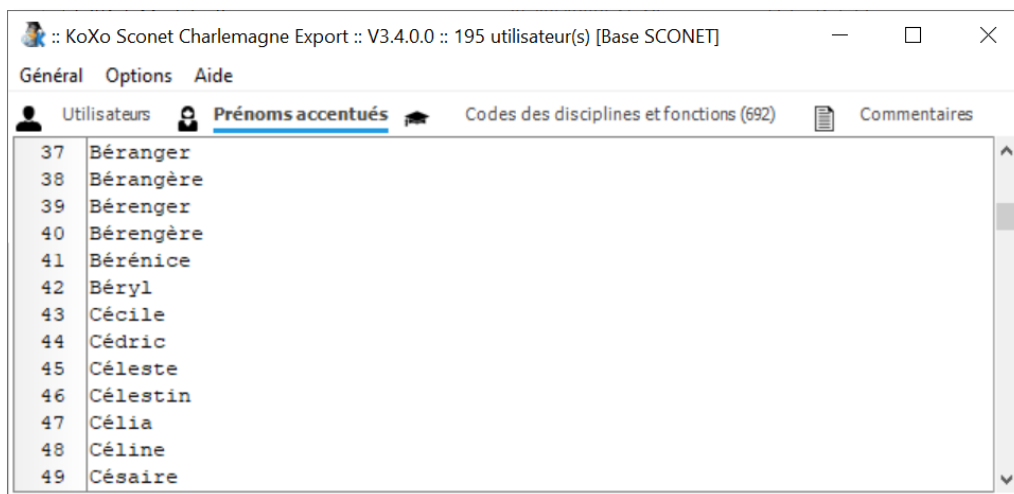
:: KoXo Sconet Charlemagne Export :: V3.4.0.0 :: 195 utilisateur(s) [Base SCONET]

Général Options Aide

Utilisateurs **Prénoms accentués** Codes des disciplines et fonctions (692) Commentaires

37 Béranger
38 Bérangère
39 Bérenger
40 Bérengère
41 Bérénice
42 Béryl
43 Cécile
44 Cédric
45 Céleste
46 Célestin
47 Célia
48 Céline
49 Césaire